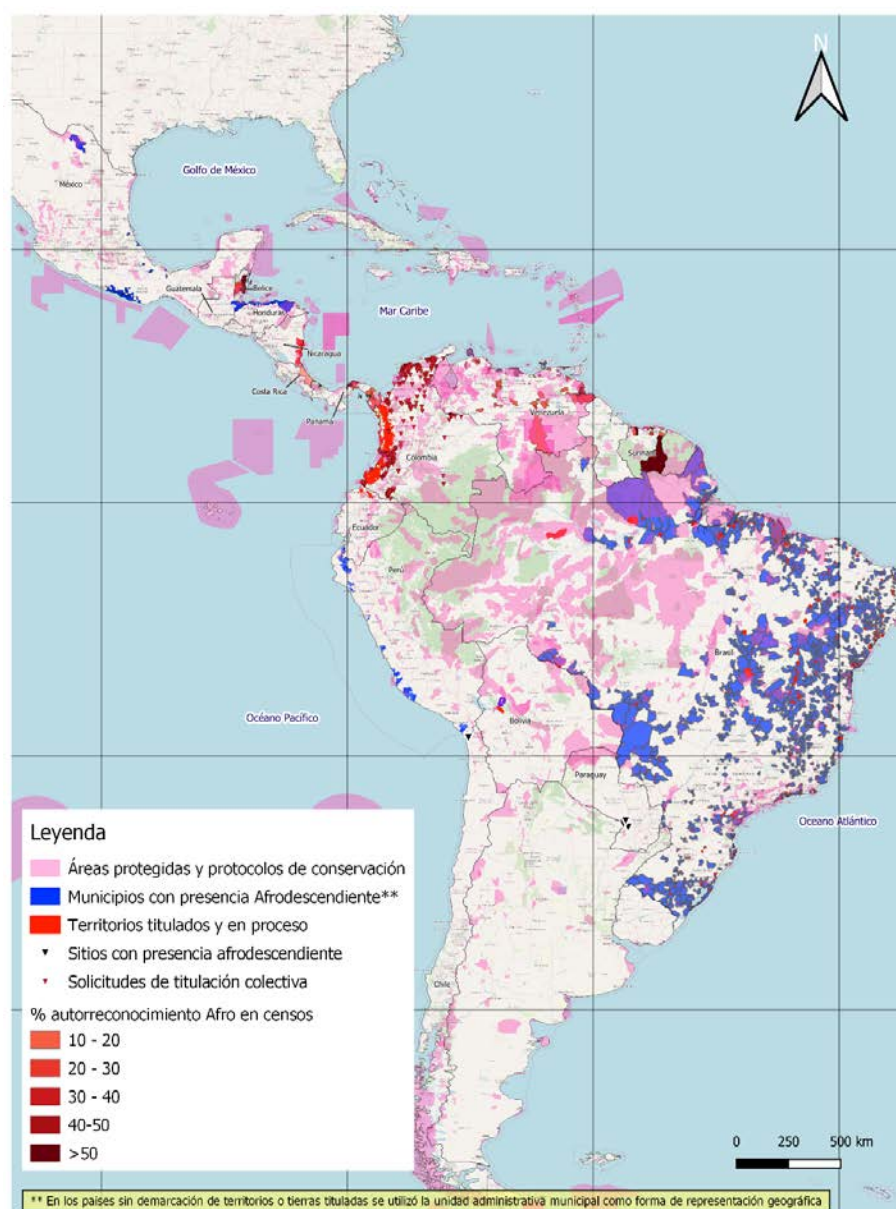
N

Golfo de México

México

Guatemala

Belice

Honduras

Mar Caribe

Nicaragua

Costa Rica

Panamá

Venezuela

Surinam

Colombia

Ecuador

Perú

Brasil

Océano Pacífico

Bolivia

Paraguay

Océano Atlántico

Chile

Leyenda
Áreas protegidas y protocolos de conservación
Municipios con presencia Afrodescendiente**
Territorios titulados y en proceso
Sitios con presencia afrodescendiente
Solicitudes de titulación colectiva
% autorreconocimiento Afro en censos
10 - 20
20 - 30
30 - 40
40-50
>50

0 250 500 km

** En los paises sin demarcación de territorios o tierras tituladas se utilizó la unidad administrativa municipal como forma de representación geográfica